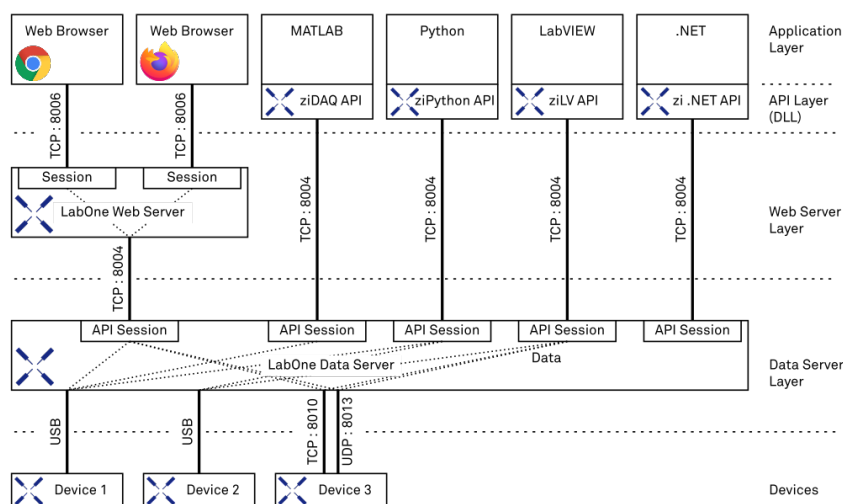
Web Browser

Web Browser

MATLAB

Python

LabVIEW

.NET

Application Layer

ziDAQ API

ziPython API

ziLV API

zi .NET API

API Layer (DLL)

TCP : 8006

TCP : 8006

Session

Session

LabOne Web Server

TCP : 8004

TCP : 8004

TCP : 8004

TCP : 8004

Web Server Layer

TCP : 8004

API Session

API Session

API Session

API Session

API Session

LabOne Data Server

Data

Data Server Layer

USB

USB

TCP : 8010

UDP : 8013

Device 1

Device 2

Device 3

Devices